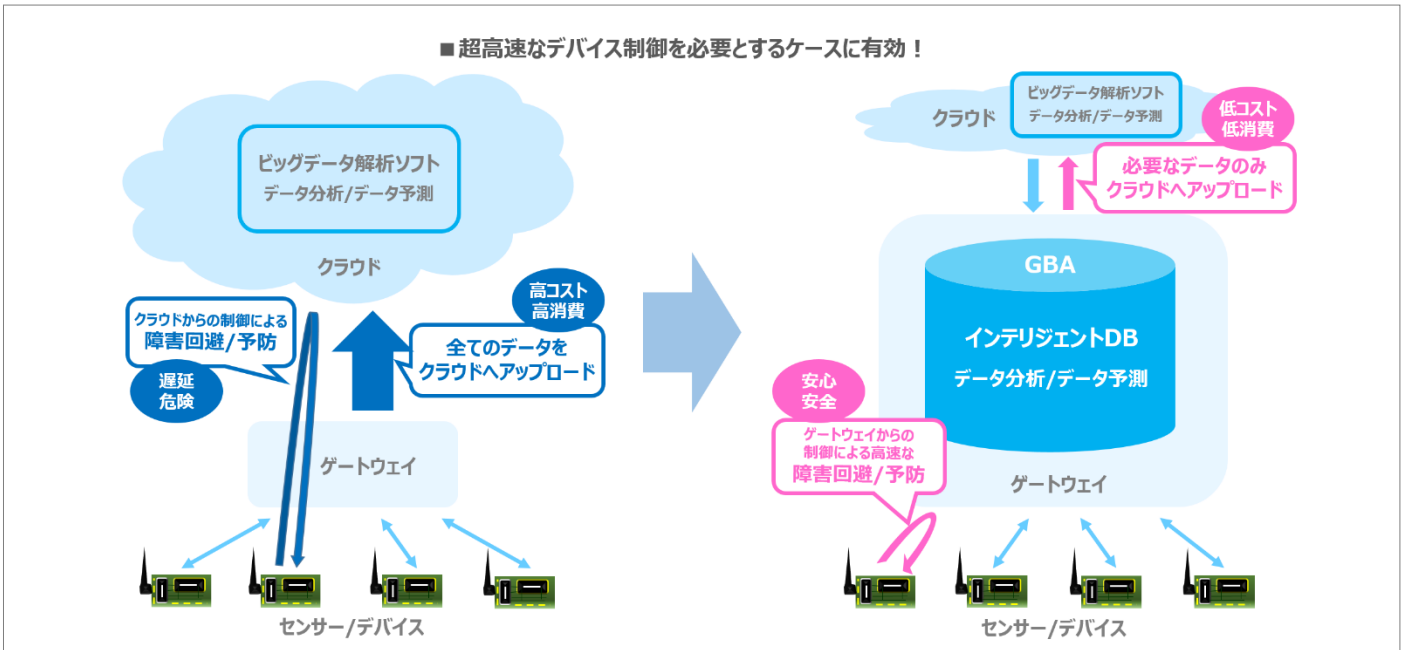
■超高速なデバイス制御を必要とするケースに有効！

ビッグデータ解析ソフト
データ分析/データ予測

クラウド

クラウドからの制御による
障害回避/予防

遅延
危険

高コスト
高消費

全てのデータを
クラウドへアップロード

ゲートウェイ

センサー/デバイス

クラウド

ビッグデータ解析ソフト
データ分析/データ予測

低コスト
低消費

必要なデータのみ
クラウドへアップロード

GBA

インテリジェントDB
データ分析/データ予測

安心
安全

ゲートウェイからの
制御による高速な
障害回避/予防

ゲートウェイ

センサー/デバイス